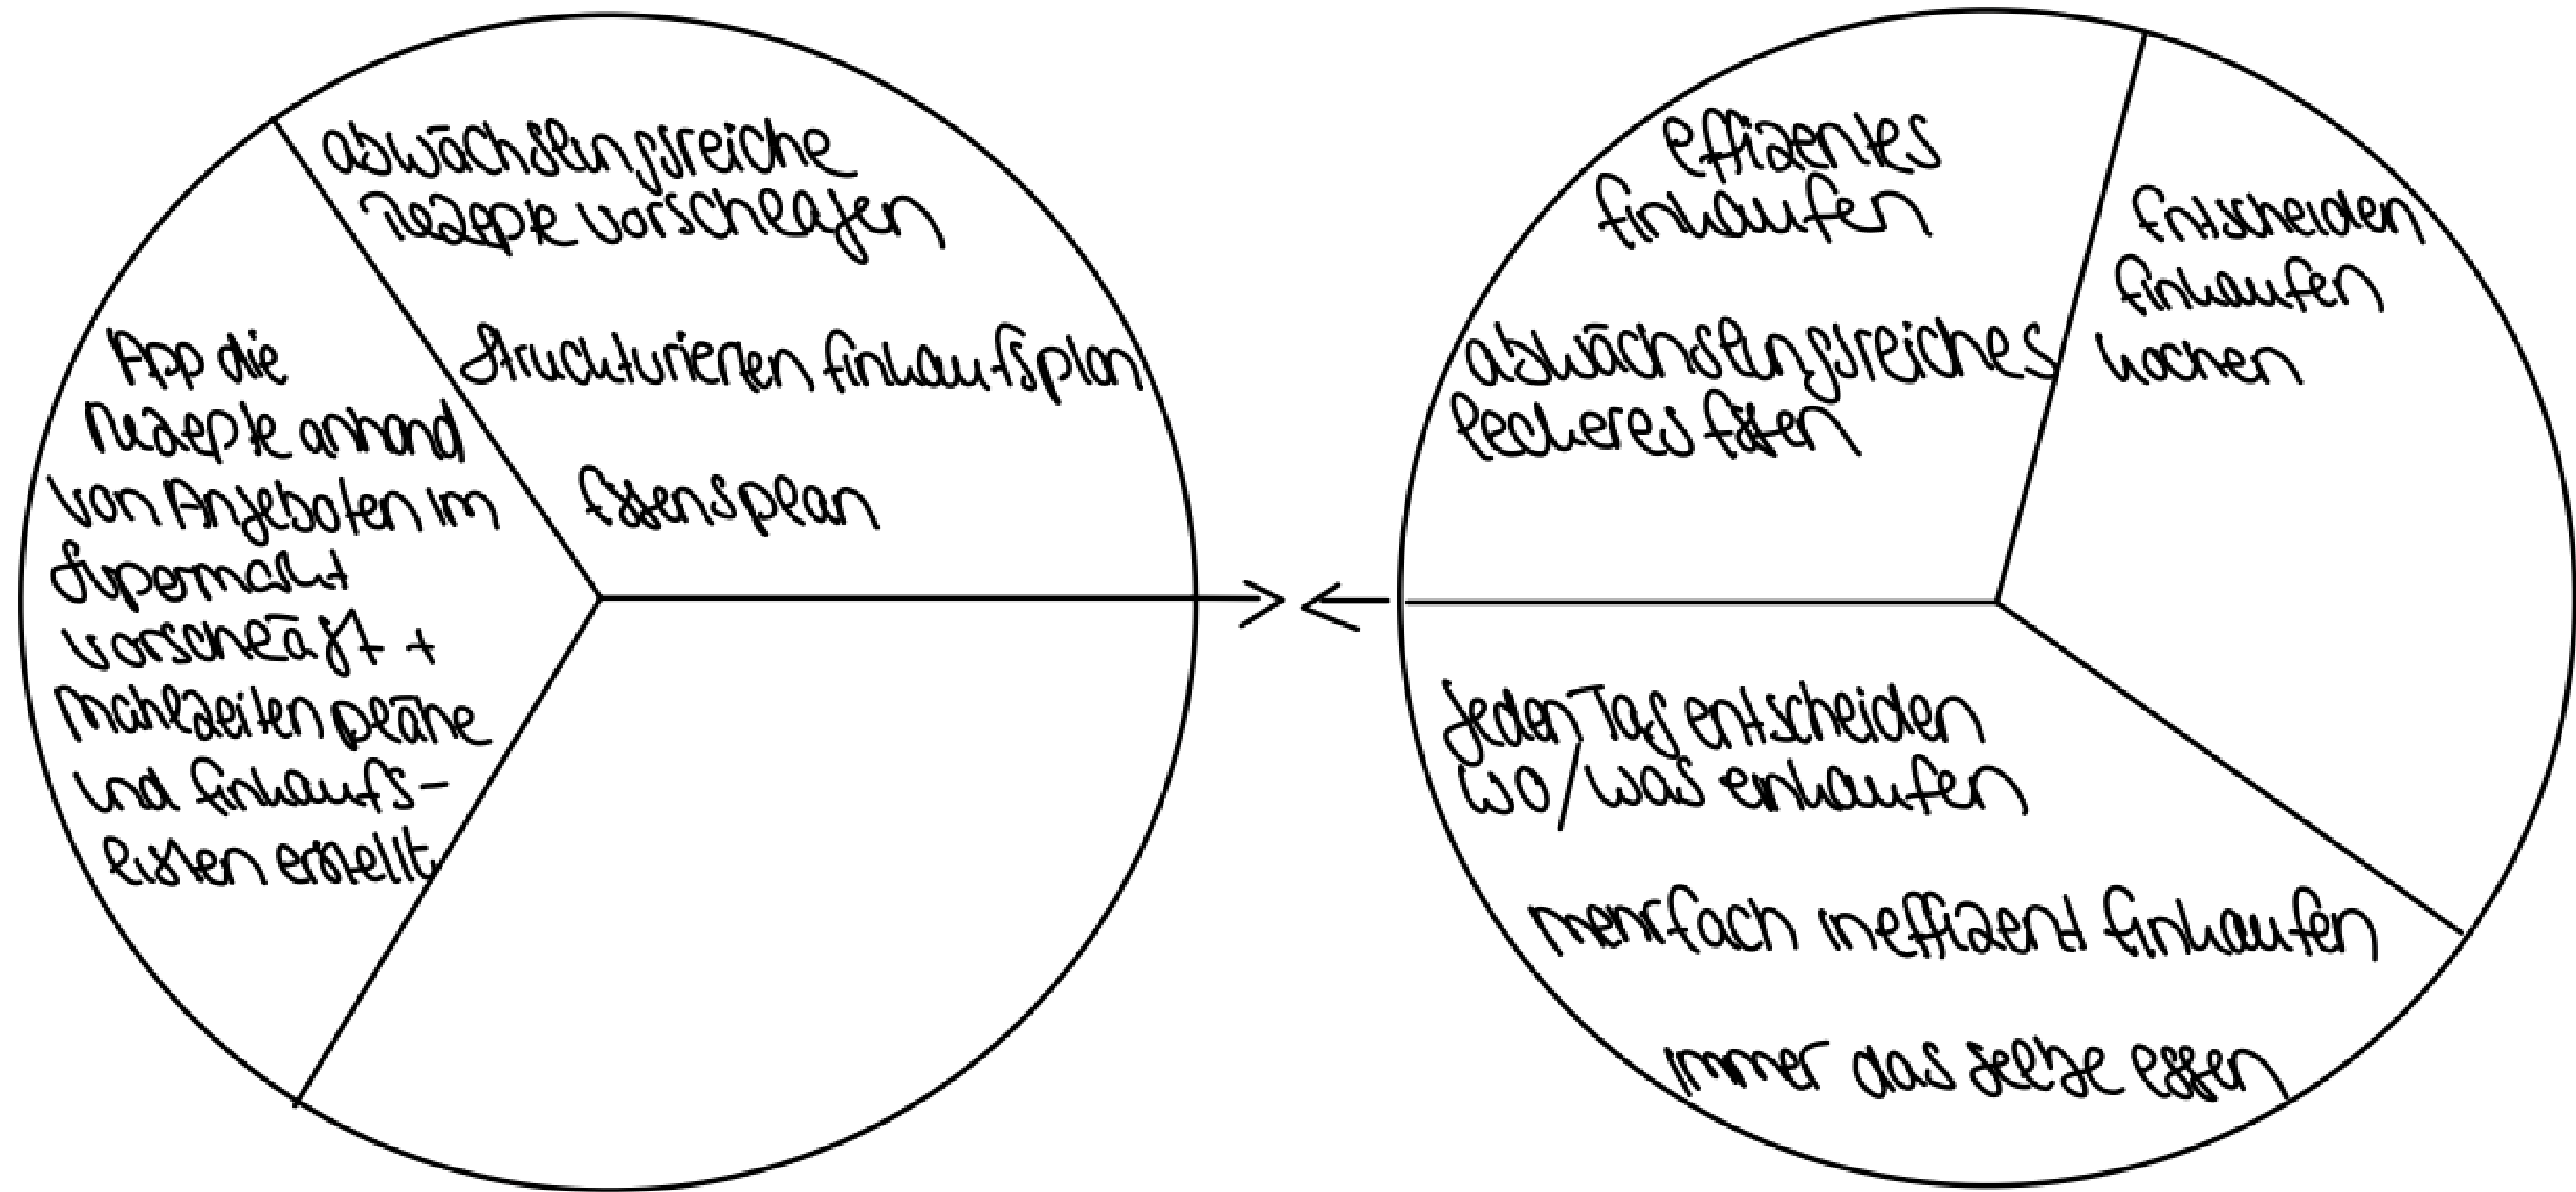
abwechslungsreiche Rezepte vorschlagen

Strukturieren Einkaufsplan

Essensplan

App die Rezepte anhand von Angeboten im Supermarkt vorschlägt + Mahlzeitenpläne und Einkaufslisten erstellt

effizientes Einkaufen

Entscheiden Einkaufen kochen

abwechslungsreiches leckeres Essen

jeden Tag entscheiden wo/was einkaufen

mehrfach ineffizient Einkaufen

immer das selbe essen